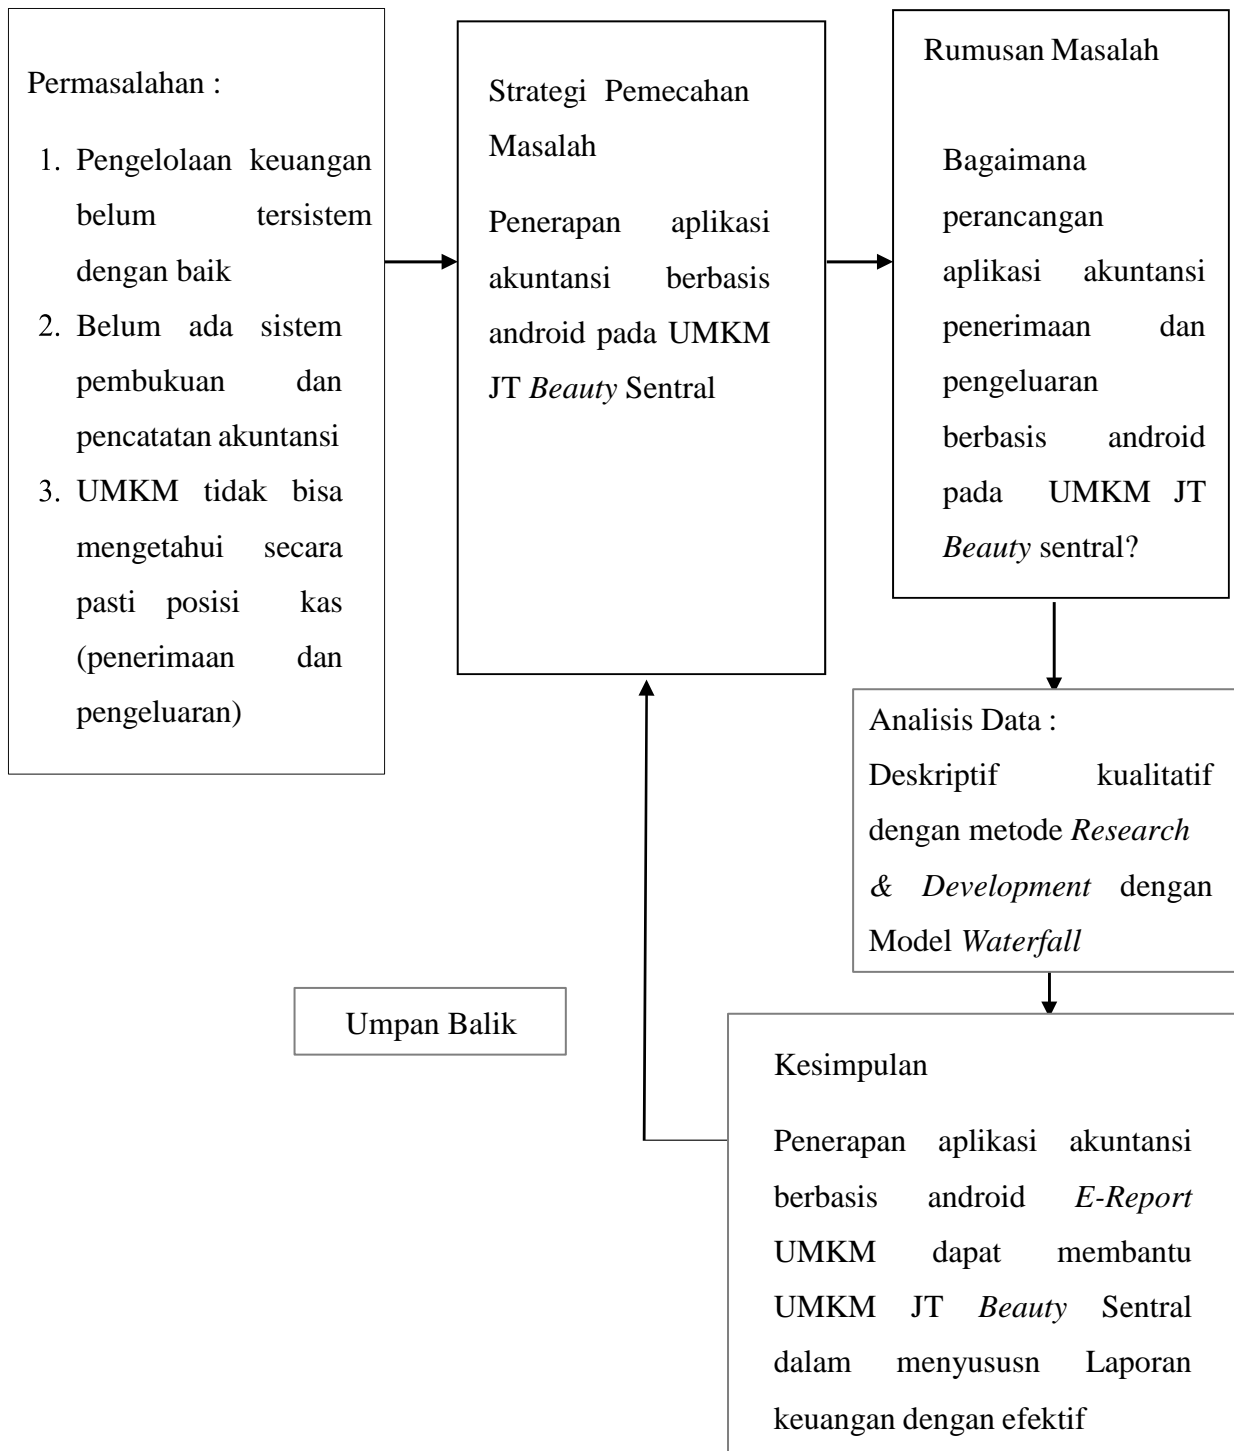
Permasalahan :

1. Pengelolaan keuangan belum tersistem dengan baik
2. Belum ada sistem pembukuan dan pencatatan akuntansi
3. UMKM tidak bisa mengetahui secara pasti posisi kas (penerimaan dan pengeluaran)

Strategi Pemecahan Masalah

Penerapan aplikasi akuntansi berbasis android pada UMKM JT *Beauty* Sentral

Rumusan Masalah

Bagaimana perancangan aplikasi akuntansi penerimaan dan pengeluaran berbasis android pada UMKM JT *Beauty* sentral?

Analisis Data :
Deskriptif kualitatif dengan metode *Research & Development* dengan Model *Waterfall*

Umpan Balik

Kesimpulan

Penerapan aplikasi akuntansi berbasis android *E-Report* UMKM dapat membantu UMKM JT *Beauty* Sentral dalam menyususn Laporan keuangan dengan efektif